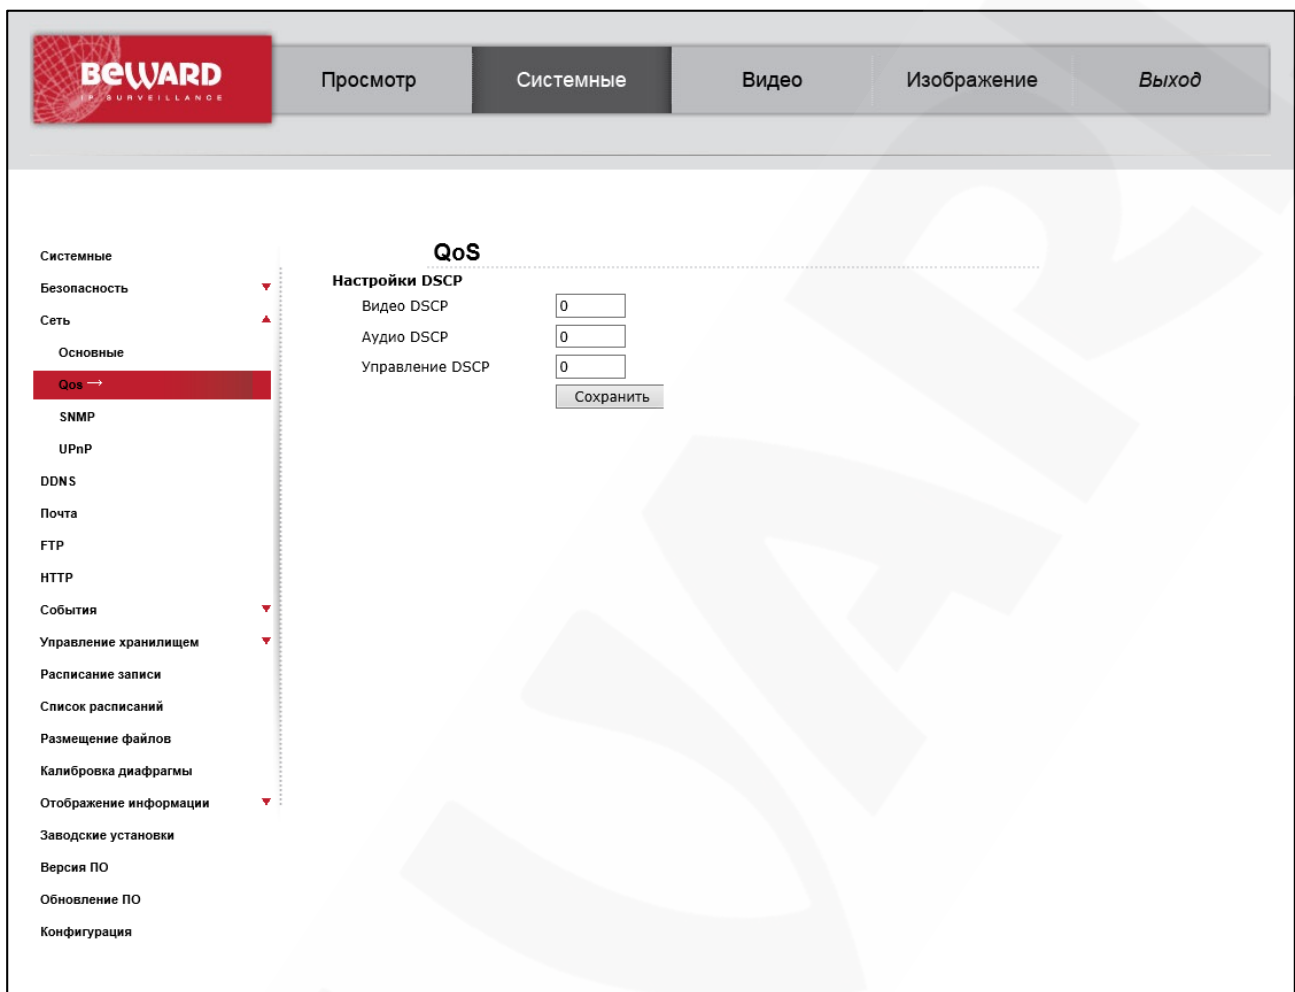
BEWARD
IP SURVEILLANCE

Просмотр | Системные | Видео | Изображение | Выход

Системные
Безопасность
Сеть
Основные
Qos →
SNMP
UPnP
DDNS
Почта
FTP
HTTP
События
Управление хранилищем
Расписание записи
Список расписаний
Размещение файлов
Калибровка диафрагмы
Отображение информации
Заводские установки
Версия ПО
Обновление ПО
Конфигурация

QoS

Настройки DSCP
Видео DSCP 0
Аудио DSCP 0
Управление DSCP 0
Сохранить